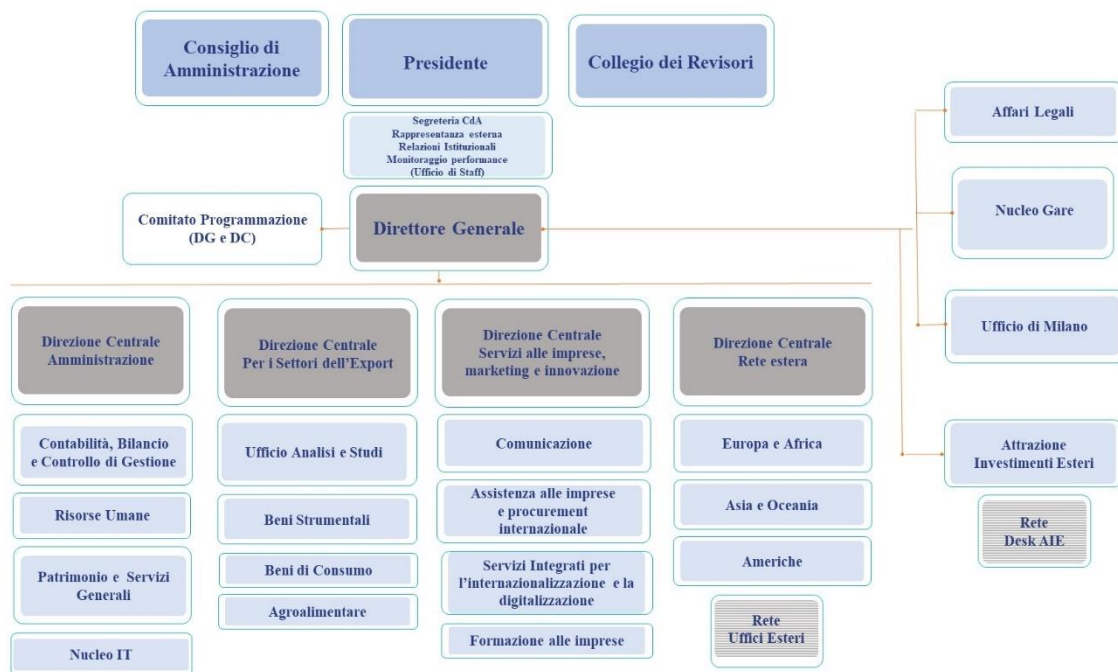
Consiglio di Amministrazione

Presidente

Collegio dei Revisori

Segreteria CdA
Rappresentanza esterna
Relazioni Istituzionali
Monitoraggio performance
(Ufficio di Staff)

Comitato Programmazione (DG e DC)

Direttore Generale

Affari Legali

Nucleo Gare

Ufficio di Milano

Attrazione Investimenti Esteri

Rete Desk AIE

Direzione Centrale Amministrazione

Contabilità, Bilancio e Controllo di Gestione

Risorse Umane

Patrimonio e Servizi Generali

Nucleo IT

Direzione Centrale Per i Settori dell'Export

Ufficio Analisi e Studi

Beni Strumentali

Beni di Consumo

Agroalimentare

Direzione Centrale Servizi alle imprese, marketing e innovazione

Comunicazione

Assistenza alle imprese e procurement internazionale

Servizi Integrati per l'internazionalizzazione e la digitalizzazione

Formazione alle imprese

Direzione Centrale Rete estera

Europa e Africa

Asia e Oceania

Americhe

Rete Uffici Esteri